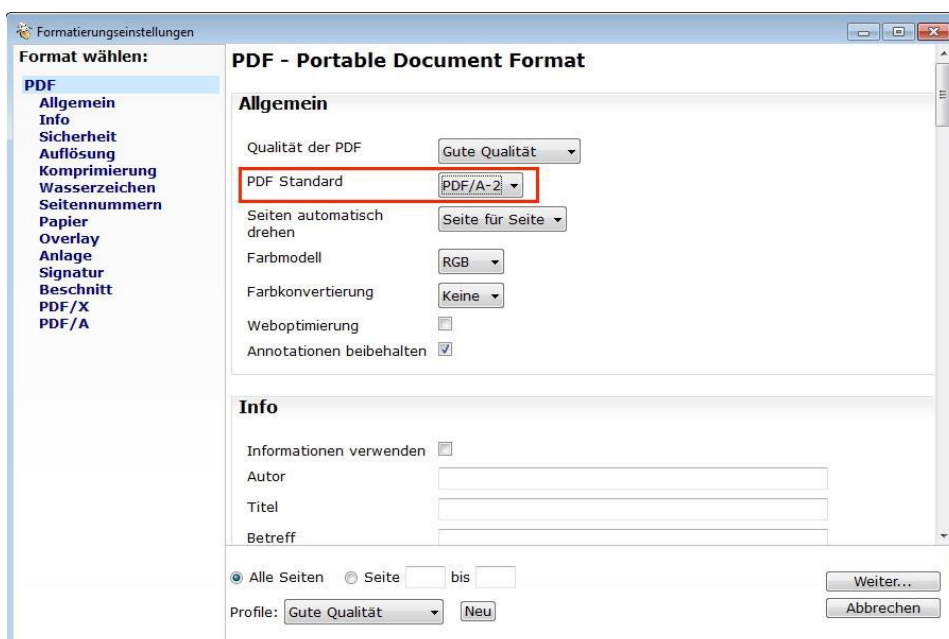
Formatierungseinstellungen

Format wählen:

PDF
Allgemein
Info
Sicherheit
Auflösung
Komprimierung
Wasserzeichen
Seitennummern
Papier
Overlay
Anlage
Signatur
Beschnitt
PDF/X
PDF/A

PDF - Portable Document Format

Allgemein

Qualität der PDF Gute Qualität
PDF Standard PDF/A-2
Seiten automatisch drehen Seite für Seite
Farbmodell RGB
Farbkonvertierung Keine
Weboptimierung
Annotationen beibehalten

Info

Informationen verwenden
Autor
Titel
Betreff

Alle Seiten Seite bis
Profile: Gute Qualität Neu

Weiter...
Abbrechen